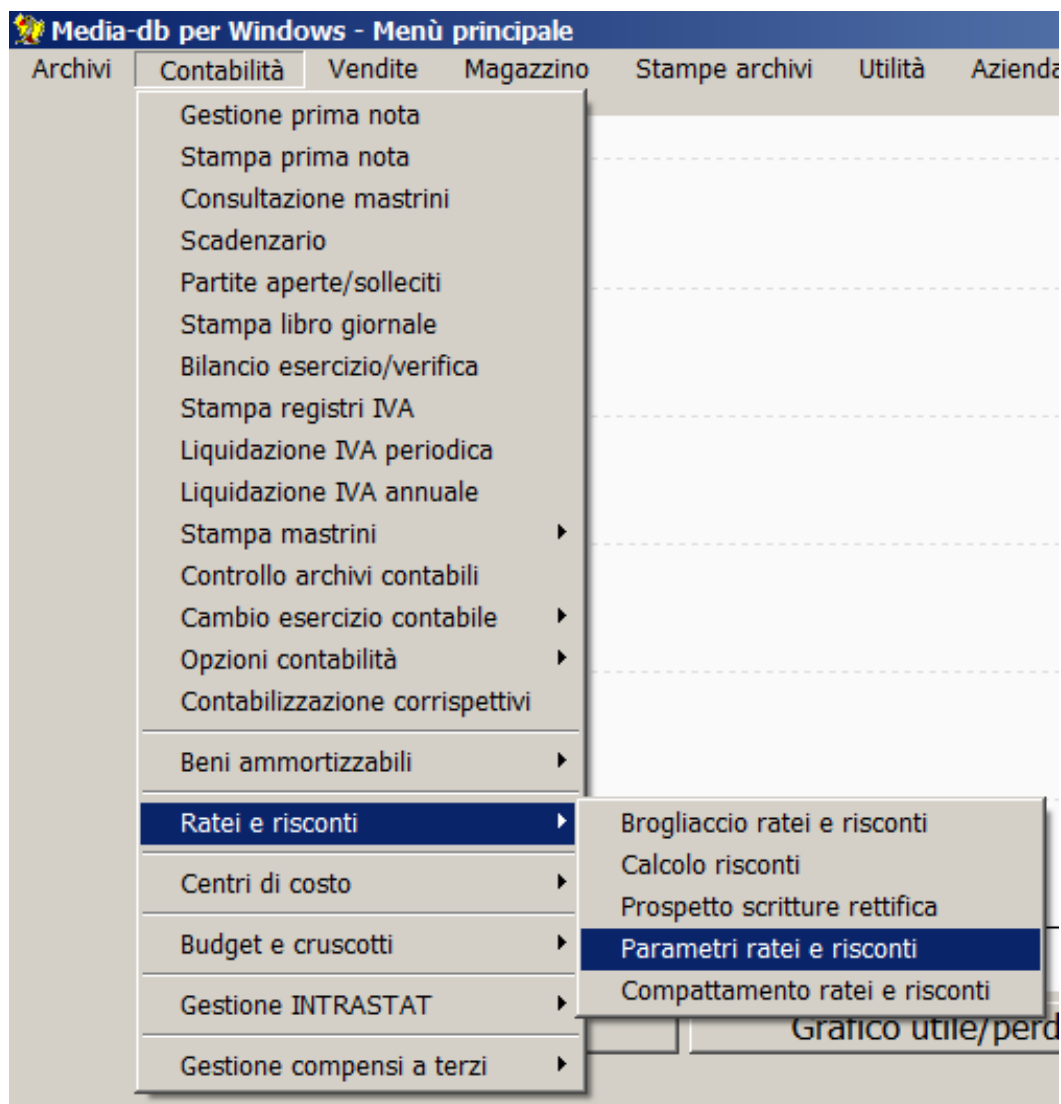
Media-db per Windows - Menù principale

Archivi | Contabilità | Vendite | Magazzino | Stampe archivi | Utilità | Azienda

Gestione prima nota
Stampa prima nota
Consultazione mastrini
Scadenzario
Partite aperte/solleciti
Stampa libro giornale
Bilancio esercizio/verifica
Stampa registri IVA
Liquidazione IVA periodica
Liquidazione IVA annuale
Stampa mastrini
Controllo archivi contabili
Cambio esercizio contabile
Opzioni contabilità
Contabilizzazione corrispettivi
Beni ammortizzabili
Ratei e risconti
Centri di costo
Budget e cruscotti
Gestione INTRASTAT
Gestione compensi a terzi

Brogliaccio ratei e risconti
Calcolo risconti
Prospetto scritture rettifica
Parametri ratei e risconti
Compattamento ratei e risconti

Grafico utile/perd